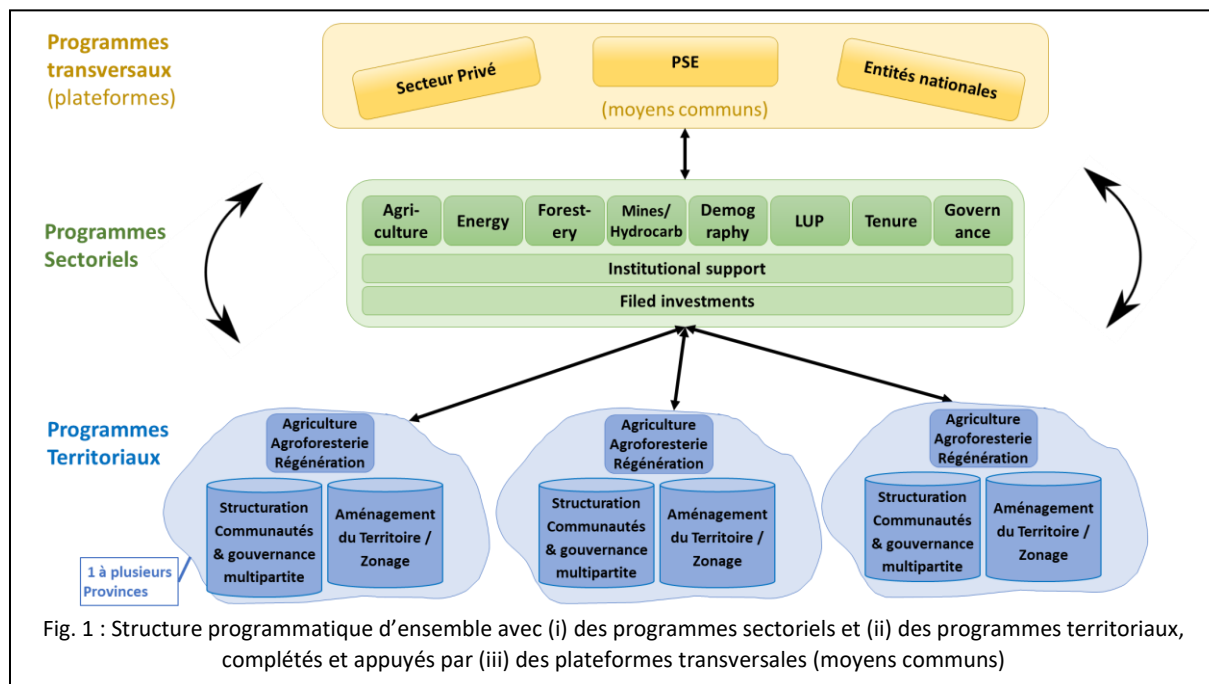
Programmes transversaux (plateformes)

Secteur Privé

PSE

Entités nationales

(moyens communs)

Programmes Sectoriels

| Agriculture | Energy | Forestery | Mines/ Hydrocarb | Demography | LUP | Tenure | Governance |
|---|---|---|---|---|---|---|---|

Institutional support

Filed investments

Programmes Territoriaux

Agriculture Agroforesterie Régénération

Structuration Communautés & gouvernance multipartite

Aménagement du Territoire / Zonage

Agriculture Agroforesterie Régénération

Structuration Communautés & gouvernance multipartite

Aménagement du Territoire / Zonage

Agriculture Agroforesterie Régénération

Structuration Communautés & gouvernance multipartite

Aménagement du Territoire / Zonage

1 à plusieurs Provinces

Fig. 1 : Structure programmatique d'ensemble avec (i) des programmes sectoriels et (ii) des programmes territoriaux, complétés et appuyés par (iii) des plateformes transversales (moyens communs)